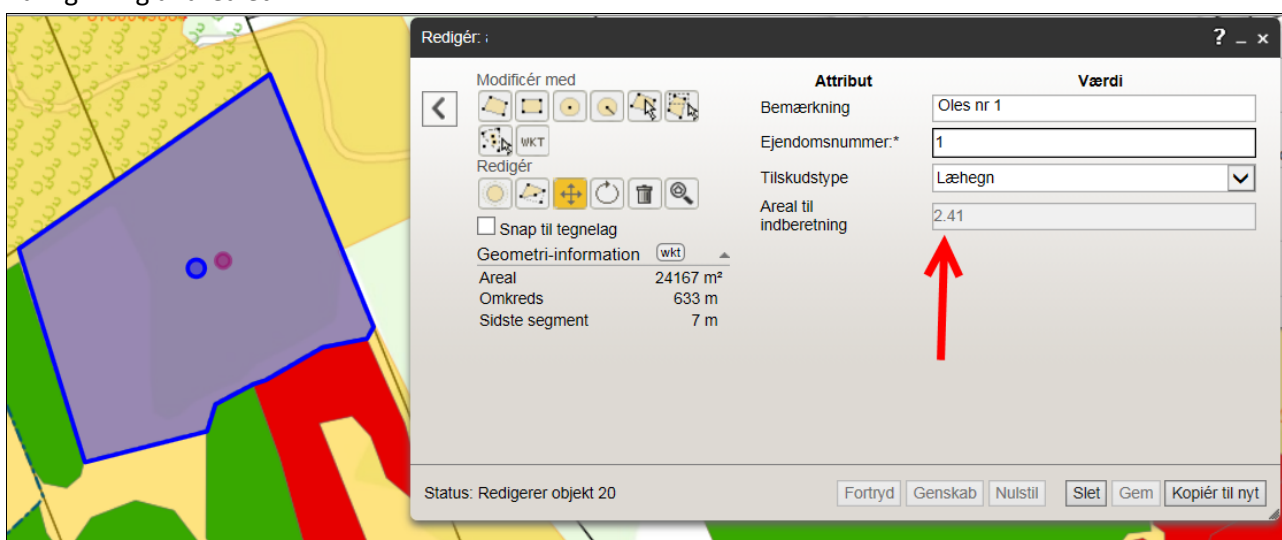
Redigér: ;

? _ ×

Modificér med

WKT

Redigér

Snap til tegnelag

Geometri-information wkt

| Areal | 24167 m² |
|---|---|
| Omkreds | 633 m |
| Sidste segment | 7 m |

| Attribut | Værdi |
|---|---|
| Bemærkning | Oles nr 1 |
| Ejendomsnummer:* | 1 |
| Tilskudstype | Læhegn |
| Areal til indberetning | 2.41 |

Status: Redigerer objekt 20

Fortryd Genskab Nulstil Slet Gem Kopiér til nyt